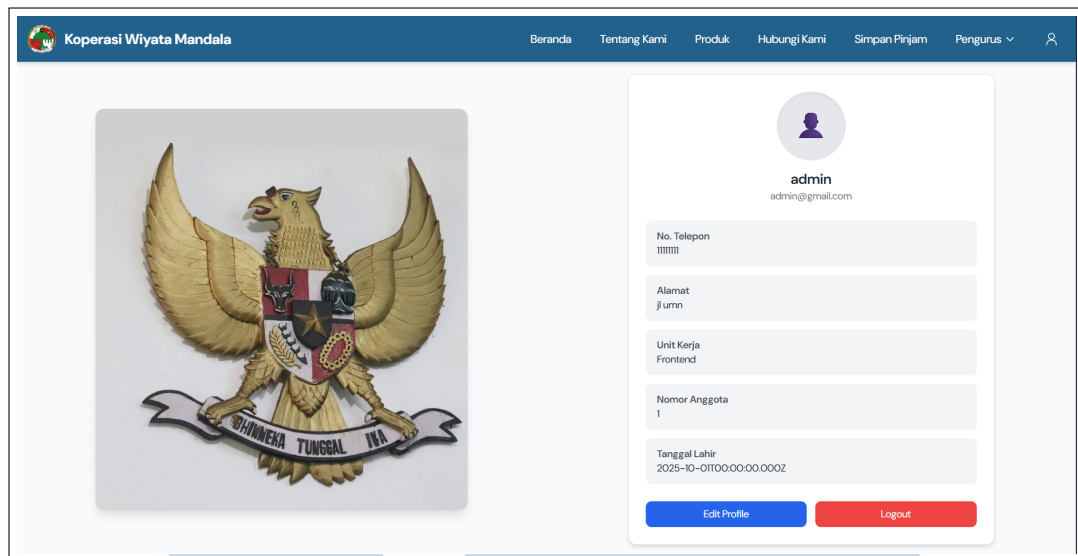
Koperasi Wiyata Mandala

Beranda Tentang Kami Produk Hubungi Kami Simpan Pinjam Pengurus

BHINNEKA TUNGGAL IKA

admin
admin@gmail.com

No. Telepon
11111111

Alamat
jl umn

Unit Kerja
Frontend

Nomor Anggota
1

Tanggal Lahir
2025-10-01T00:00:00.000Z

Edit Profile
Logout